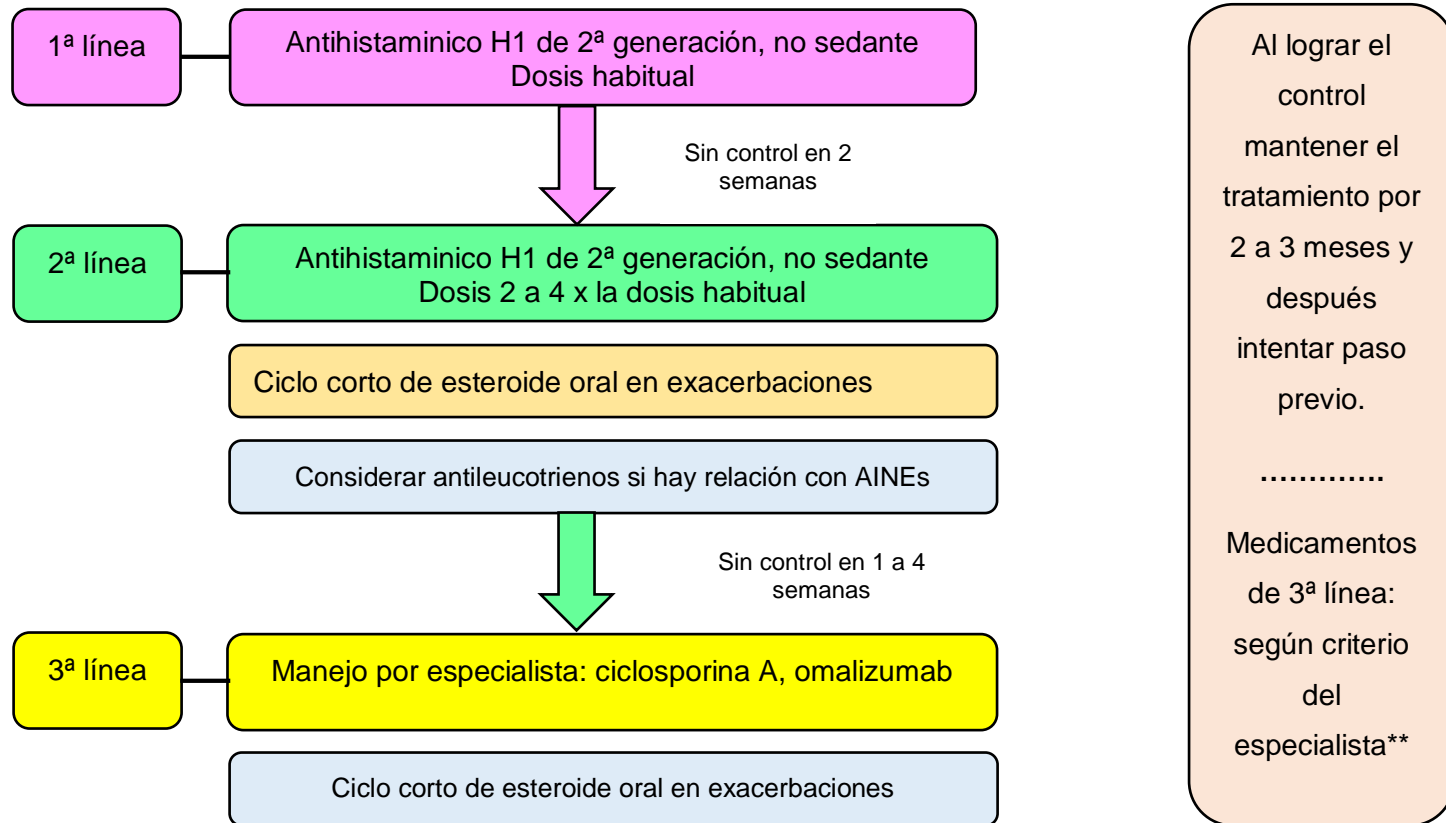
1ª línea

Antihistaminico H1 de 2ª generación, no sedante
Dosis habitual

Sin control en 2 semanas

2ª línea

Antihistaminico H1 de 2ª generación, no sedante
Dosis 2 a 4 x la dosis habitual

Ciclo corto de esteroide oral en exacerbaciones

Considerar antileucotrienos si hay relación con AINEs

Sin control en 1 a 4 semanas

3ª línea

Manejo por especialista: ciclosporina A, omalizumab

Ciclo corto de esteroide oral en exacerbaciones

Al lograr el control mantener el tratamiento por 2 a 3 meses y después intentar paso previo.

…………

Medicamentos de 3ª línea: según criterio del especialista**